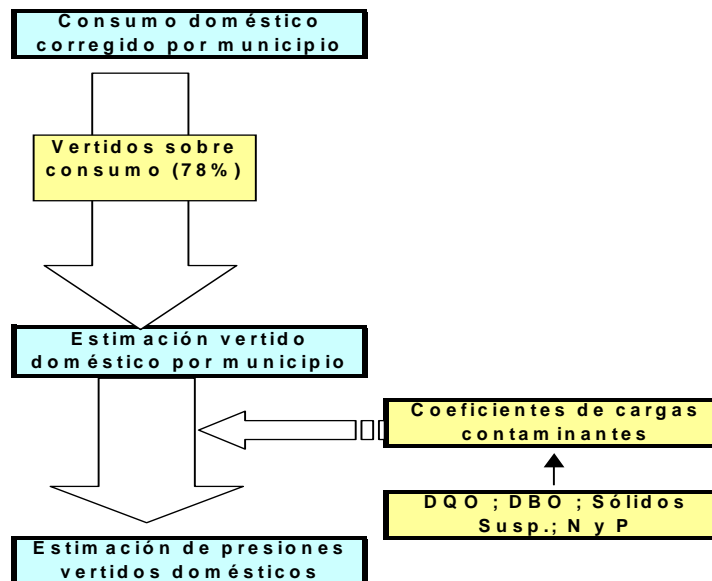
Consumo doméstico corregido por municipio

Vertidos sobre consumo (78%)

Estimación vertido doméstico por municipio

Coeficientes de cargas contaminantes

DQO ; DBO ; Sólidos Susp.; N y P

Estimación de presiones vertidos domésticos